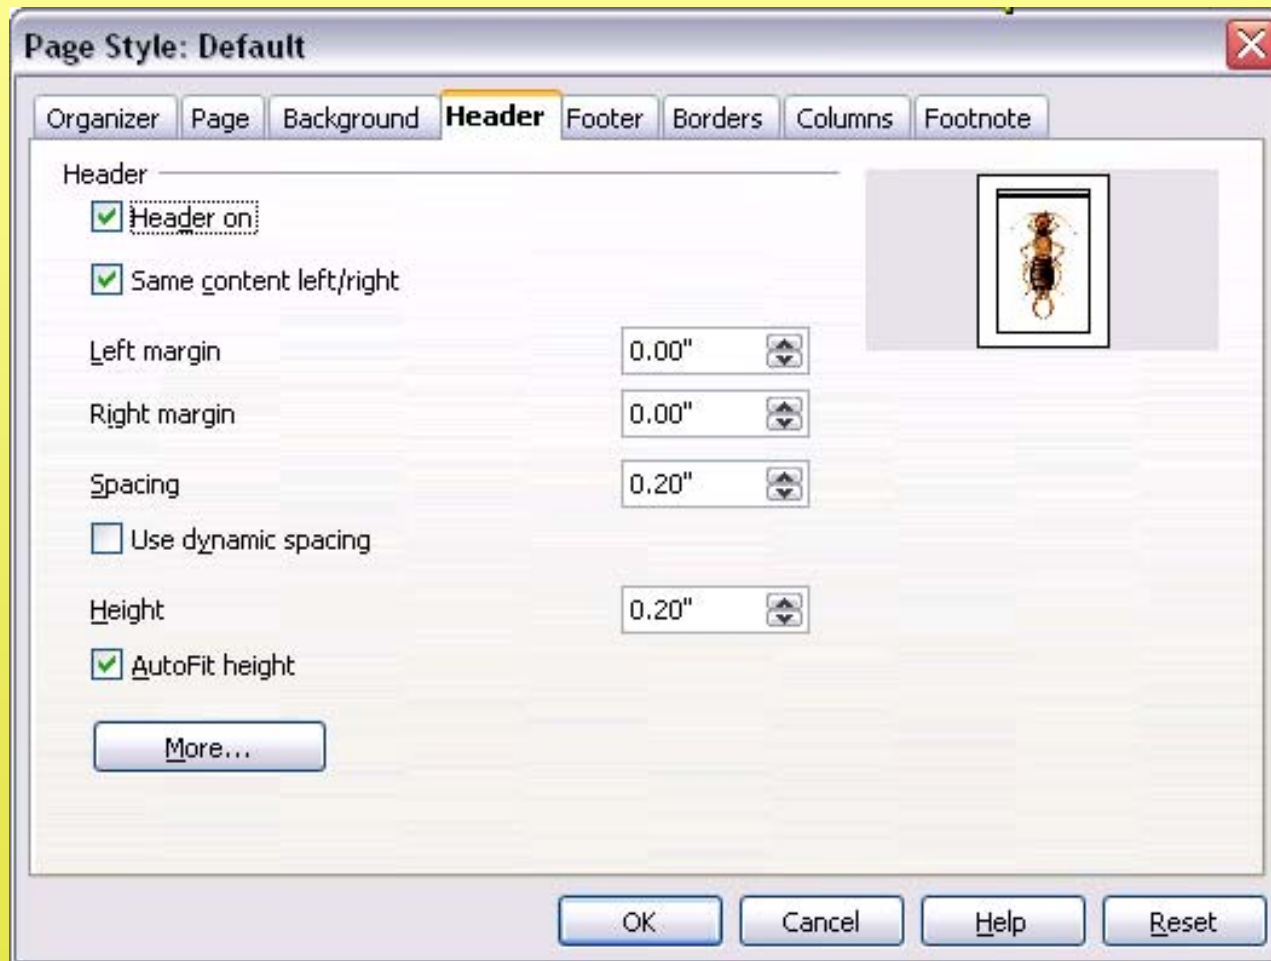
Page Style: Default

Organizer Page Background Header Footer Borders Columns Footnote

Header

Header on

Same content left/right

Left margin 0.00"

Right margin 0.00"

Spacing 0.20"

Use dynamic spacing

Height 0.20"

AutoFit height

More...

OK Cancel Help Reset